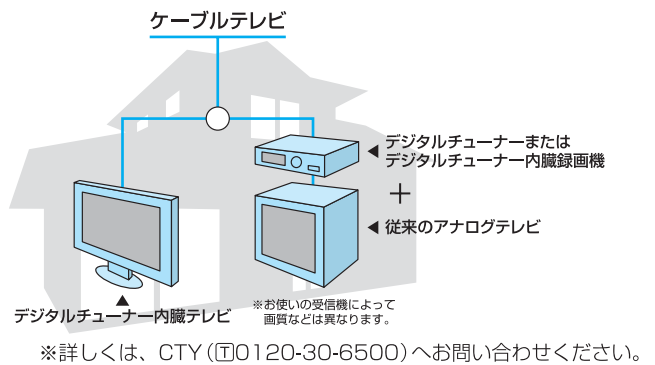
ケーブルテレビ

◀ デジタルチューナーまたは
デジタルチューナー内臓録画機

＋

◀ 従来のアナログテレビ

▲
デジタルチューナー内臓テレビ

※お使いの受信機によって
画質などは異なります。

※詳しくは、CTY（🆓0120-30-6500）へお問い合わせください。